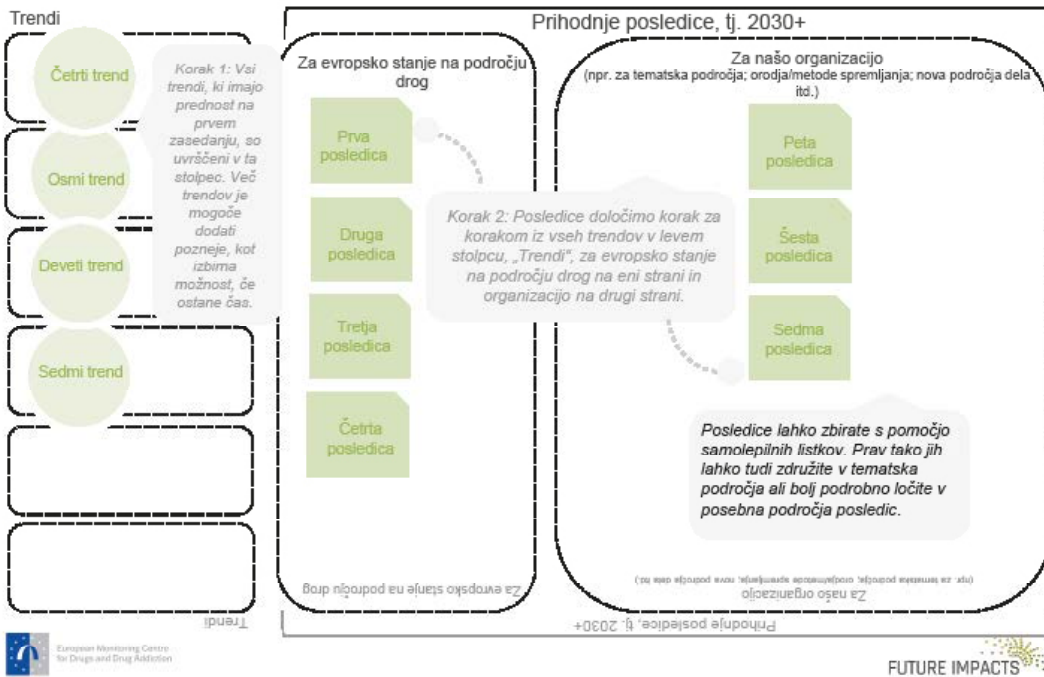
Trendi

Prihodnje posledice, tj. 2030+

Četrti trend

Osmi trend

Deveti trend

Sedmi trend

Korak 1: Vsi trendi, ki imajo prednost na prvem zasedanju, so uvrščeni v ta stolpec. Več trendov je mogoče dodati pozneje, kot izbirna možnost, če ostane čas.

Za evropsko stanje na področju drog

Prva posledica

Druga posledica

Tretja posledica

Četrta posledica

Za našo organizacijo
(npr. za tematska področja; orodja/metode spremljanja; nova področja dela itd.)

Peta posledica

Šesta posledica

Sedma posledica

Korak 2: Posledice določimo korak za korakom iz vseh trendov v levem stolpcu, „Trendi", za evropsko stanje na področju drog na eni strani in organizacijo na drugi strani.

Posledice lahko zbirate s pomočjo samolepilnih listkov. Prav tako jih lahko tudi združite v tematska področja ali bolj podrobno ločite v posebna področja posledic.

Za evropsko stanje na področju drog

Za našo organizacijo
(npr. za tematska področja; orodja/metode spremljanja; nova področja dela itd.)

Trendi

Prihodnje posledice, tj. 2030+

European Monitoring Centre for Drugs and Drug Addiction

FUTURE IMPACTS